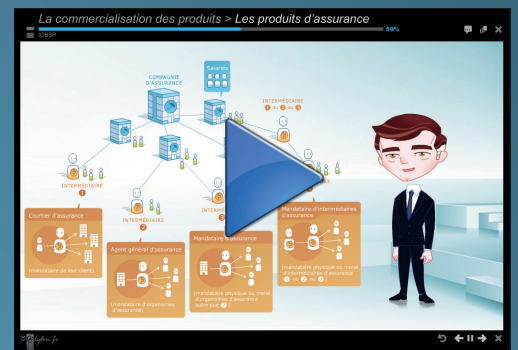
La commercialisation des produits > Les produits d'assurance

IOBSP

59%

COMPAGNIE D'ASSURANCE

Salariés

INTERMÉDIAIRE

INTERMÉDIAIRE 1

INTERMÉDIAIRE 2

INTERMÉDIAIRE

Courtier d'assurance

(mandataire de son client)

Agent général d'assurance

(mandataire d'organismes d'assurance)

Mandataire d'assurance

(mandataire physique ou moral d'organismes d'assurance autres que 2)

Mandataire d'intermédiaires d'assurance

(mandataire physique ou moral d'intermédiaires d'assurance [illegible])

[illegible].fr